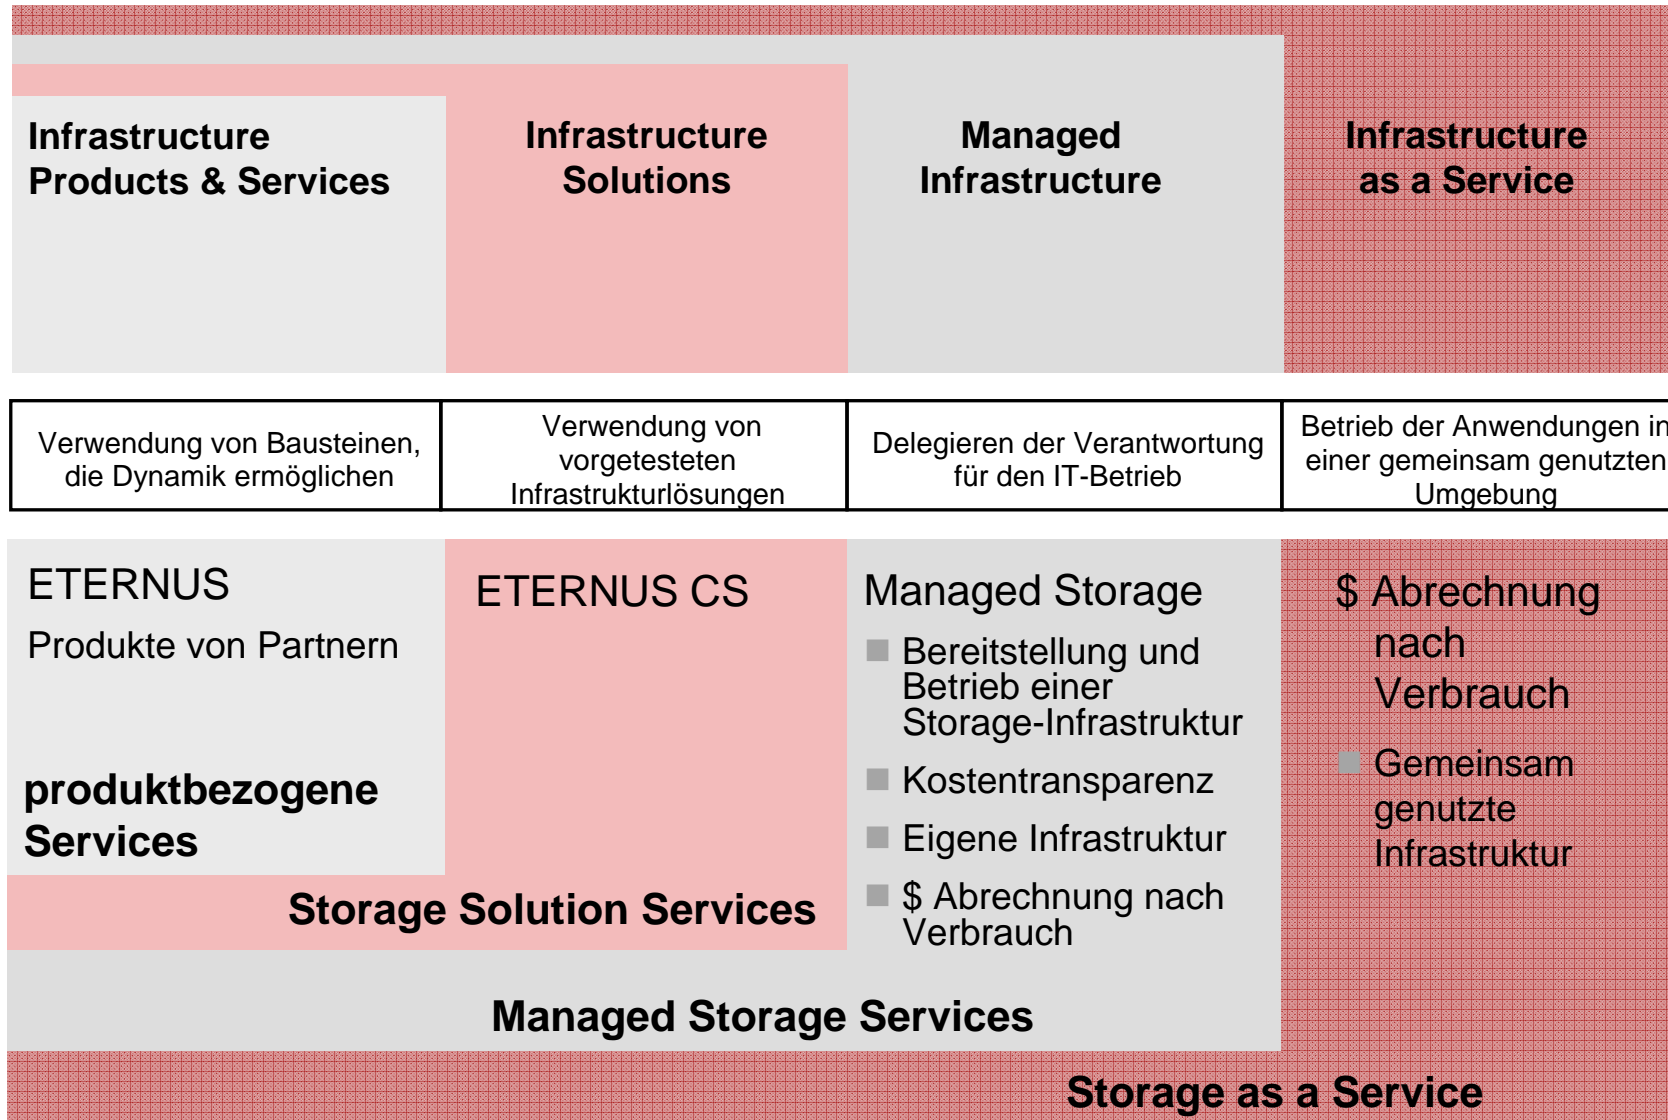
Infrastructure Products & Services

Infrastructure Solutions

Managed Infrastructure

Infrastructure as a Service

| Verwendung von Bausteinen, die Dynamik ermöglichen | Verwendung von vorgetesteten Infrastrukturlösungen | Delegieren der Verantwortung für den IT-Betrieb | Betrieb der Anwendungen in einer gemeinsam genutzten Umgebung |
|---|---|---|---|

ETERNUS

Produkte von Partnern

produktbezogene Services

ETERNUS CS

Managed Storage

Bereitstellung und Betrieb einer Storage-Infrastruktur

Kostentransparenz

Eigene Infrastruktur

$ Abrechnung nach Verbrauch

$ Abrechnung nach Verbrauch

Gemeinsam genutzte Infrastruktur

Storage Solution Services

Managed Storage Services

Storage as a Service